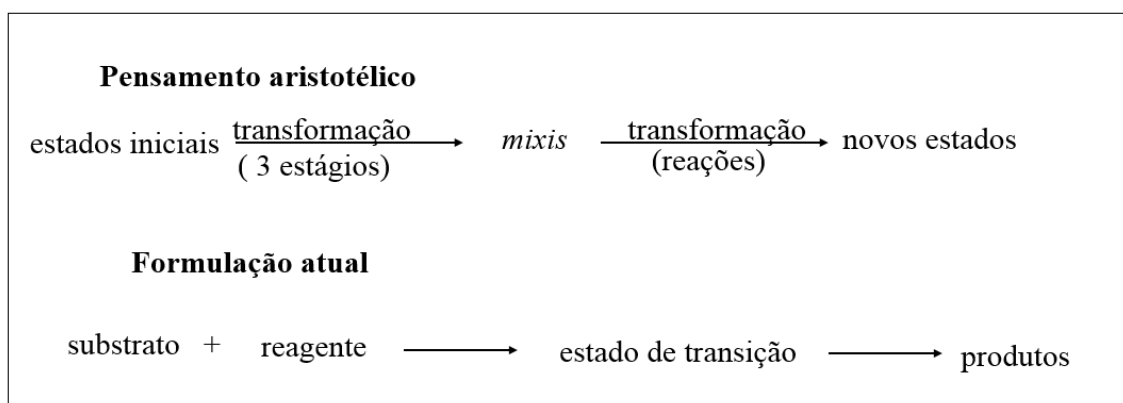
**Pensamento aristotélico**

estados iniciais $\xrightarrow[\text{( 3 estágios)}]{\text{transformação}}$ *mixis* $\xrightarrow[\text{(reações)}]{\text{transformação}}$ novos estados

**Formulação atual**

substrato + reagente $\longrightarrow$ estado de transição $\longrightarrow$ produtos